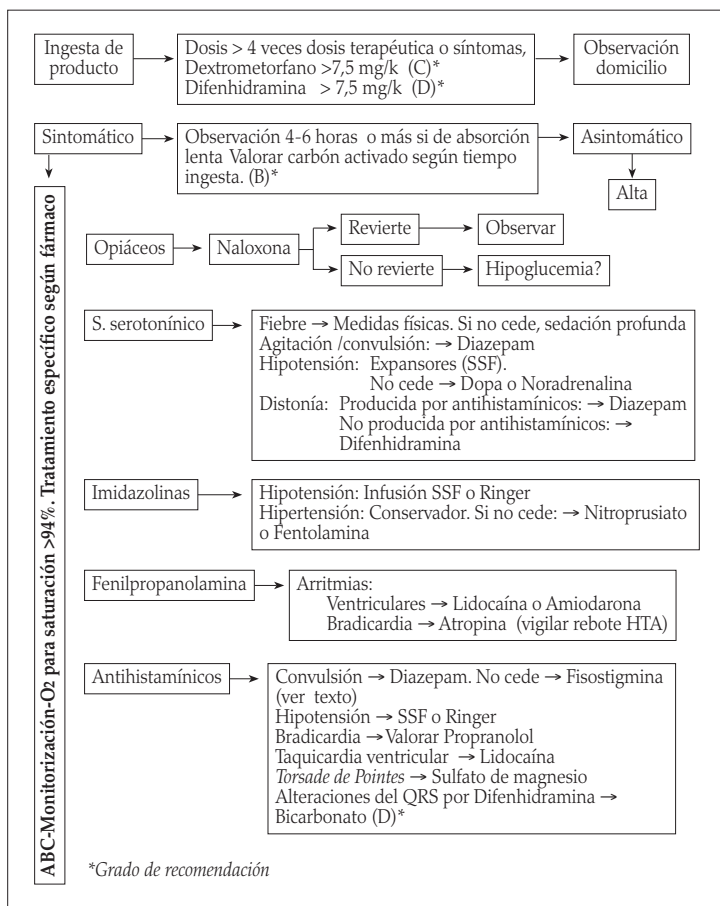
Ingesta de producto

Dosis > 4 veces dosis terapéutica o síntomas, Dextrometorfano >7,5 mg/k (C)* Difenhidramina > 7,5 mg/k (D)*

Observación domicilio

Sintomático

Observación 4-6 horas o más si de absorción lenta Valorar carbón activado según tiempo ingesta. (B)*

Asintomático

Alta

ABC-Monitorización-O2 para saturación >94%. Tratamiento específico según fármaco

Opiáceos → Naloxona → Revierte → Observar
No revierte → Hipoglucemia?

S. serotonínico

Fiebre → Medidas físicas. Si no cede, sedación profunda
Agitación /convulsión: → Diazepam
Hipotensión: Expansores (SSF). No cede → Dopa o Noradrenalina
Distonía: Producida por antihistamínicos: → Diazepam
No producida por antihistamínicos: → Difenhidramina

Imidazolinas

Hipotensión: Infusión SSF o Ringer
Hipertensión: Conservador. Si no cede: → Nitroprusiato o Fentolamina

Fenilpropanolamina

Arritmias:
Ventriculares → Lidocaína o Amiodarona
Bradicardia → Atropina (vigilar rebote HTA)

Antihistamínicos

Convulsión → Diazepam. No cede → Fisostigmina (ver texto)
Hipotensión → SSF o Ringer
Bradicardia →Valorar Propranolol
Taquicardia ventricular → Lidocaína
Torsade de Pointes → Sulfato de magnesio
Alteraciones del QRS por Difenhidramina → Bicarbonato (D)*

*Grado de recomendación